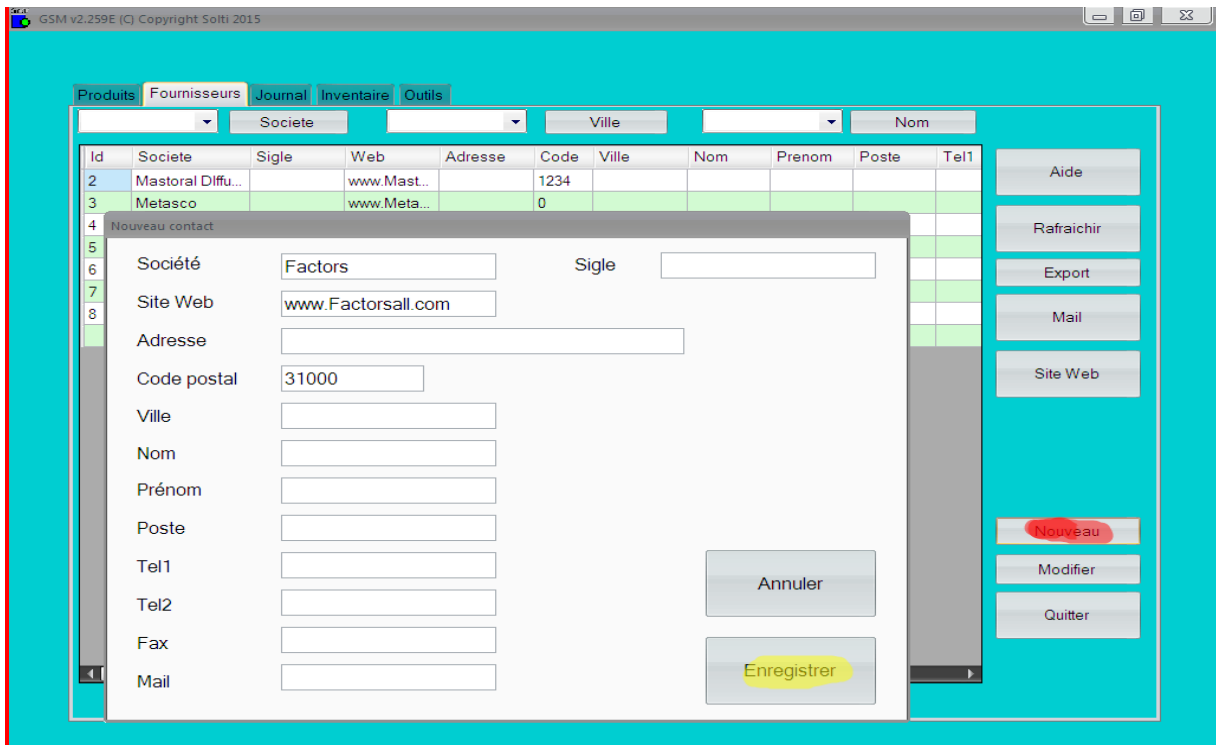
GSM v2.259E (C) Copyright Solti 2015

Produits | Fournisseurs | Journal | Inventaire | Outils

Societe | Ville | Nom

| Id | Societe | Sigle | Web | Adresse | Code | Ville | Nom | Prenom | Poste | Tel1 |
|---|---|---|---|---|---|---|---|---|---|---|
| 2 | Mastoral DIffu... | | www.Mast... | | 1234 | | | | | |
| 3 | Metasco | | www.Meta... | | 0 | | | | | |
| 4 | | | | | | | | | | |
| 5 | | | | | | | | | | |
| 6 | | | | | | | | | | |
| 7 | | | | | | | | | | |
| 8 | | | | | | | | | | |

Aide
Rafraichir
Export
Mail
Site Web
Nouveau
Modifier
Quitter

Nouveau contact

Société Factors
Sigle
Site Web www.Factorsall.com
Adresse
Code postal 31000
Ville
Nom
Prénom
Poste
Tel1
Tel2
Fax
Mail

Annuler
Enregistrer